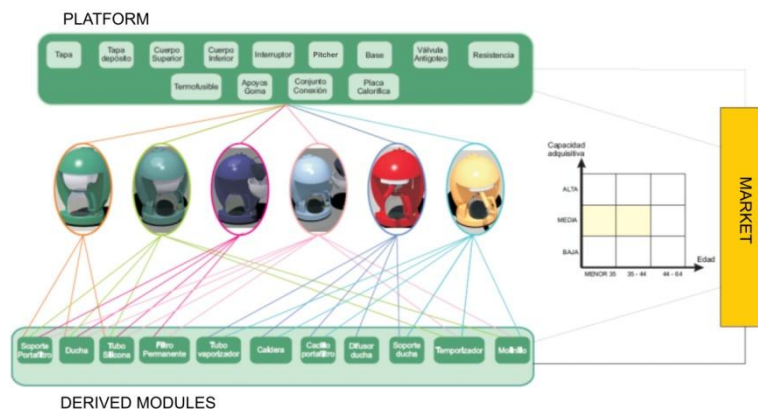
PLATFORM

Tapa
Tapa depósito
Cuerpo Superior
Cuerpo Inferior
Interruptor
Pitcher
Base
Válvula Antigoteo
Resistencia
Termofusible
Apoyos Goma
Conjunto Conexión
Placa Calorífica

Capacidad adquisitiva
ALTA
MEDIA
BAJA
Edad
MENOR 35
35 - 44
44 - 64

MARKET

Soporte Portafiltro
Ducha
Tubo Silicona
Filtro Permanente
Tubo vaporizador
Caldera
Cacillo portafiltro
Difusor ducha
Soporte ducha
Temporizador
Molinillo

DERIVED MODULES